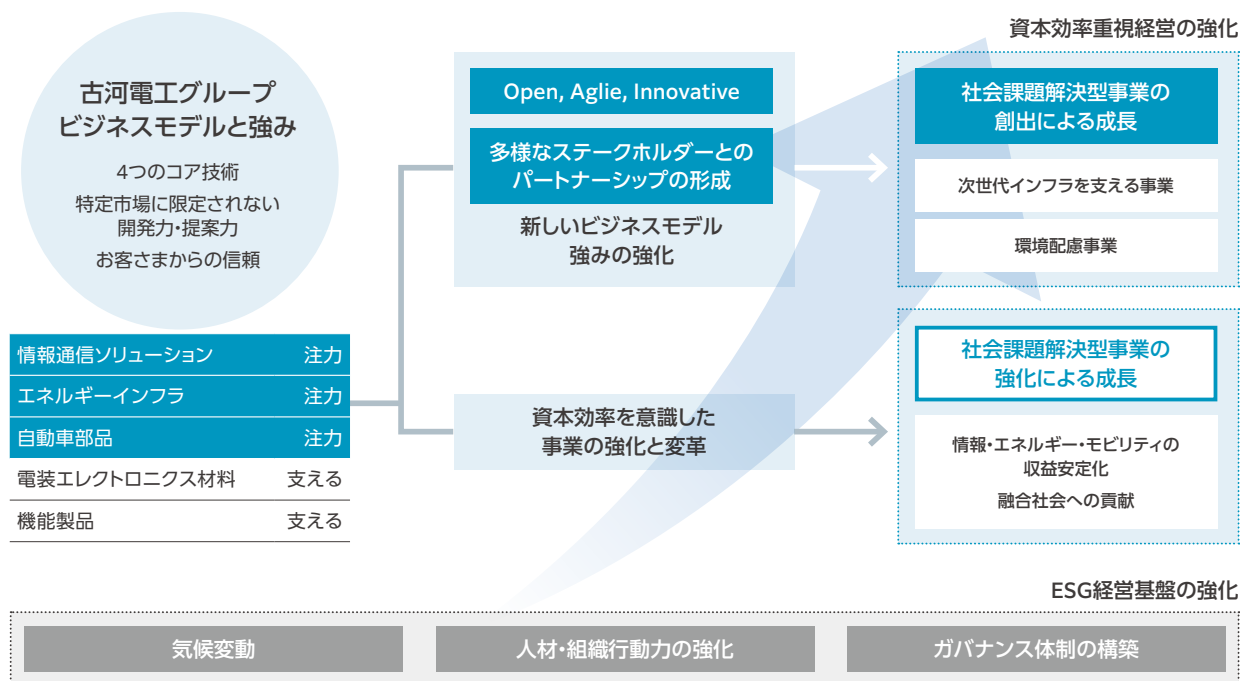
古河電工グループ
ビジネスモデルと強み

4つのコア技術
特定市場に限定されない
開発力・提案力
お客さまからの信頼

| 情報通信ソリューション | 注力 |
|---|---|
| エネルギーインフラ | 注力 |
| 自動車部品 | 注力 |
| 電装エレクトロニクス材料 | 支える |
| 機能製品 | 支える |

Open, Aglie, Innovative

多様なステークホルダーとの
パートナーシップの形成

新しいビジネスモデル
強みの強化

資本効率を意識した
事業の強化と変革

資本効率重視経営の強化

社会課題解決型事業の
創出による成長

次世代インフラを支える事業

環境配慮事業

社会課題解決型事業の
強化による成長

情報・エネルギー・モビリティの
収益安定化
融合社会への貢献

ESG経営基盤の強化

気候変動

人材・組織行動力の強化

ガバナンス体制の構築